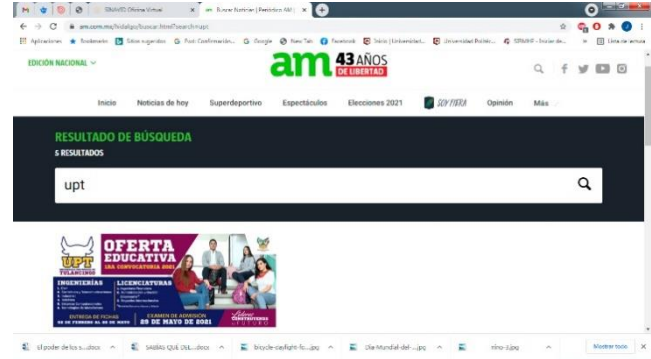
SINAVID Oficina Virtual | Buscar Noticias | Periódico AM | +

am.com.mx/hidalgo/buscar.html?search=upt

Aplicaciones | Rodamiento | Sitios sugeridos | Post Confirmación... | Google | New Tab | Facebook | Inicio | Universidad... | Universidad Politéc... | SINAVIF - Inicio de... | Lista de lectura

EDICIÓN NACIONAL

am 43 AÑOS DE LIBERTAD

Inicio | Noticias de hoy | Superdeportivo | Espectáculos | Elecciones 2021 | SOY PIRATA | Opinión | Más

RESULTADO DE BÚSQUEDA
5 RESULTADOS

upt

UPT TULANCINGO
OFERTA EDUCATIVA
1RA CONVOCATORIA 2021
INGENIERÍAS
LICENCIATURAS
ENTREGA DE FICHAS
EXAMEN DE ADMISIÓN 29 DE MAYO DE 2021

El poder de los s....docx | SABIAS QUE OLI....docx | bicycle-daylight-fo....jpg | Dia-Mundial-del-....jpg | nino-2.jpg | Mostrar todo